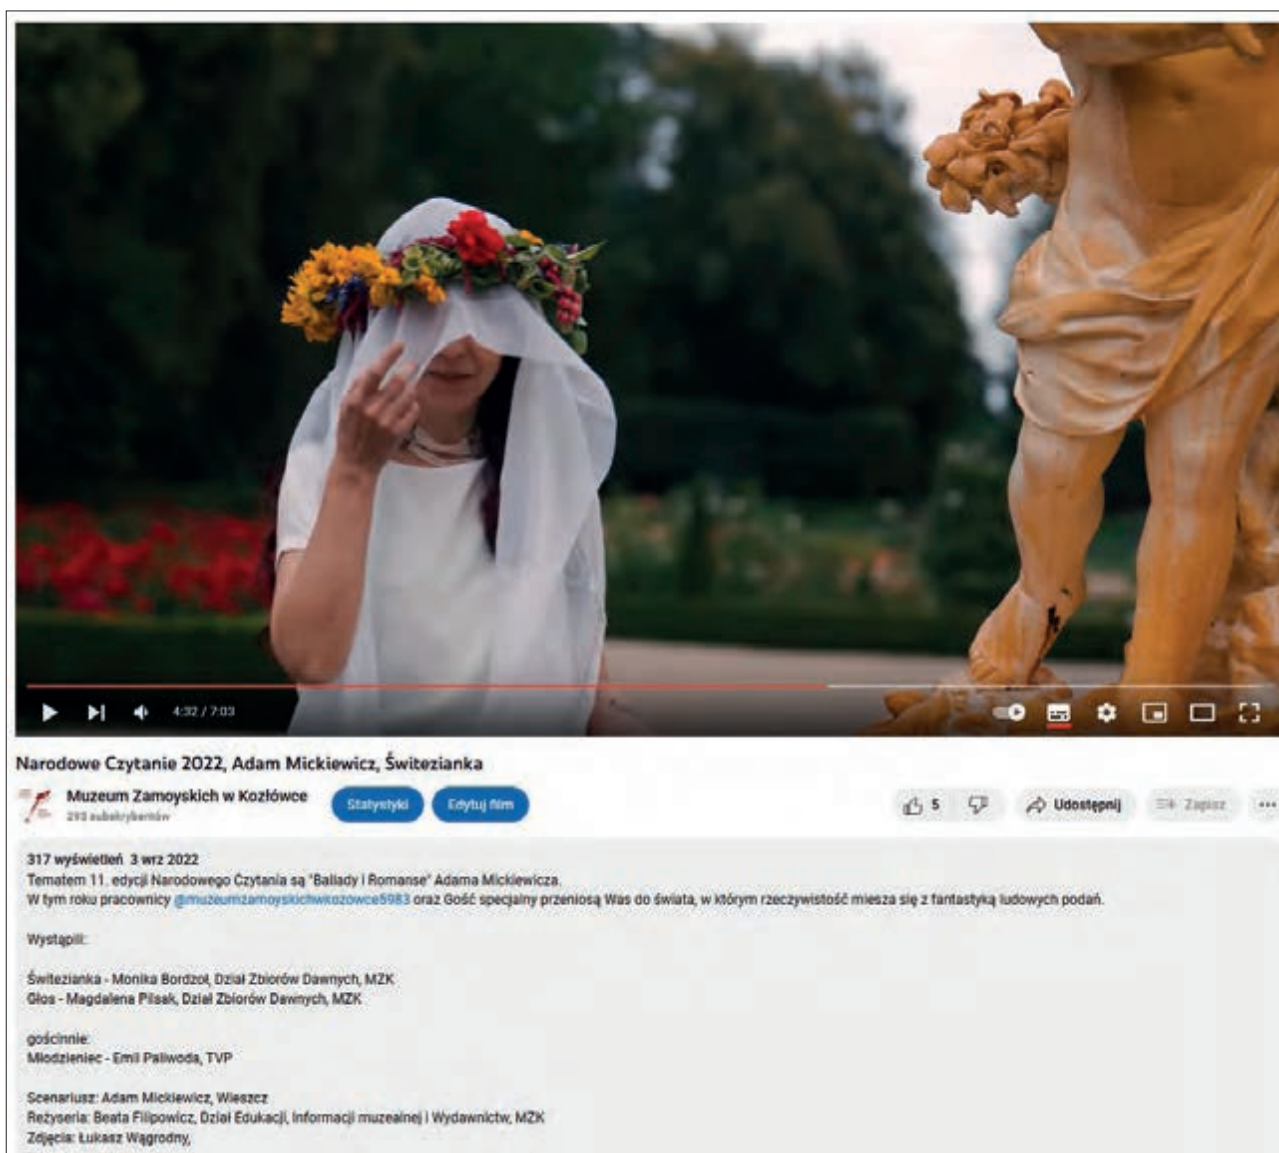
4:32 / 7:03

Narodowe Czytanie 2022, Adam Mickiewicz, Świtezianka

Muzeum Zamoyskich w Kozłówce
293 subskrybentów

Statystyki Edytuj film

5 Udostępnij Zapisz ...

317 wyświetleń 3 wrz 2022
Tematem 11. edycji Narodowego Czytania są "Ballady i Romanse" Adama Mickiewicza.
W tym roku pracownicy @muzeumzamoyskichwkozowce5983 oraz Gość specjalny przeniosą Was do świata, w którym rzeczywistość miesza się z fantastyką ludowych podań.

Wystąpili:

Świtezianka - Monika Bordzoł, Dział Zbiorów Dawnych, MZK
Głos - Magdalena Pilsak, Dział Zbiorów Dawnych, MZK

gościnnie:
Młodzieniec - Emil Paliwoda, TVP

Scenariusz: Adam Mickiewicz, Wieszcz
Reżyseria: Beata Filipowicz, Dział Edukacji, Informacji muzealnej i Wydawnictw, MZK
Zdjęcia: Łukasz Wągrodny,